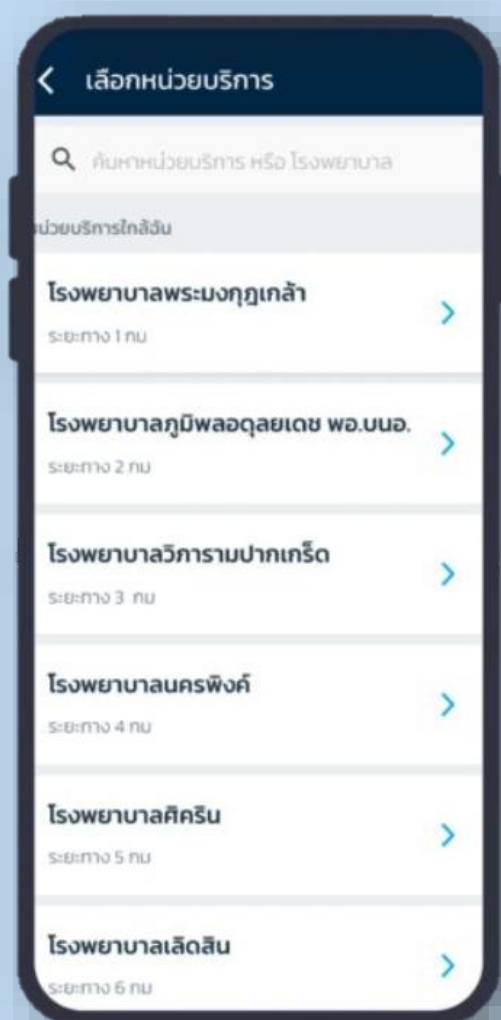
เลือกหน่วยบริการ

ค้นหาหน่วยบริการ หรือ โรงพยาบาล

หน่วยบริการใกล้ฉัน

โรงพยาบาลพระมงกุฎเกล้า
ระยะทาง 1 กม

โรงพยาบาลภูมิพลอดุลยเดช พอ.บนอ.
ระยะทาง 2 กม

โรงพยาบาลวิภารามปากเกร็ด
ระยะทาง 3 กม

โรงพยาบาลนครพิงค์
ระยะทาง 4 กม

โรงพยาบาลศิคริน
ระยะทาง 5 กม

โรงพยาบาลเลิดสิน
ระยะทาง 6 กม